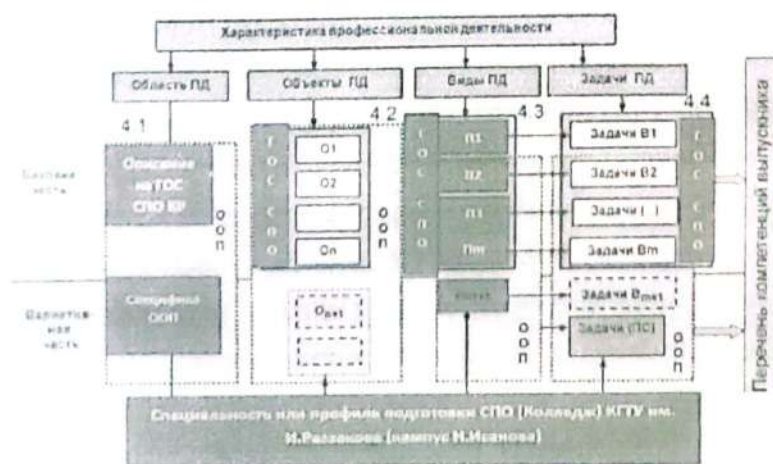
Характеристика профессиональной деятельности

Область ПД

Объекты ПД

Виды ПД

Задачи ПД

4.1

4.2

4.3

4.4

Базовая часть

Описание из ГОС СПО КР

ООП

Г О С С П О

О1

О2

On

ООП

Г О С С П О

В1

В2

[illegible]

Вm

Задачи В1

Задачи В2

Задачи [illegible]

Задачи Вm

Г О С С П О

Вариативная часть

Специфика ООП

$O_{m+1}$

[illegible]

$B_{m+1}$

Задачи $B_{m+1}$

ООП

Задачи (ПС)

ООП

Перечень компетенций выпускника

Специальность или профиль подготовки СПО (Колледж) КГТУ им. И.Раззакова (кампус Н.Исанова)